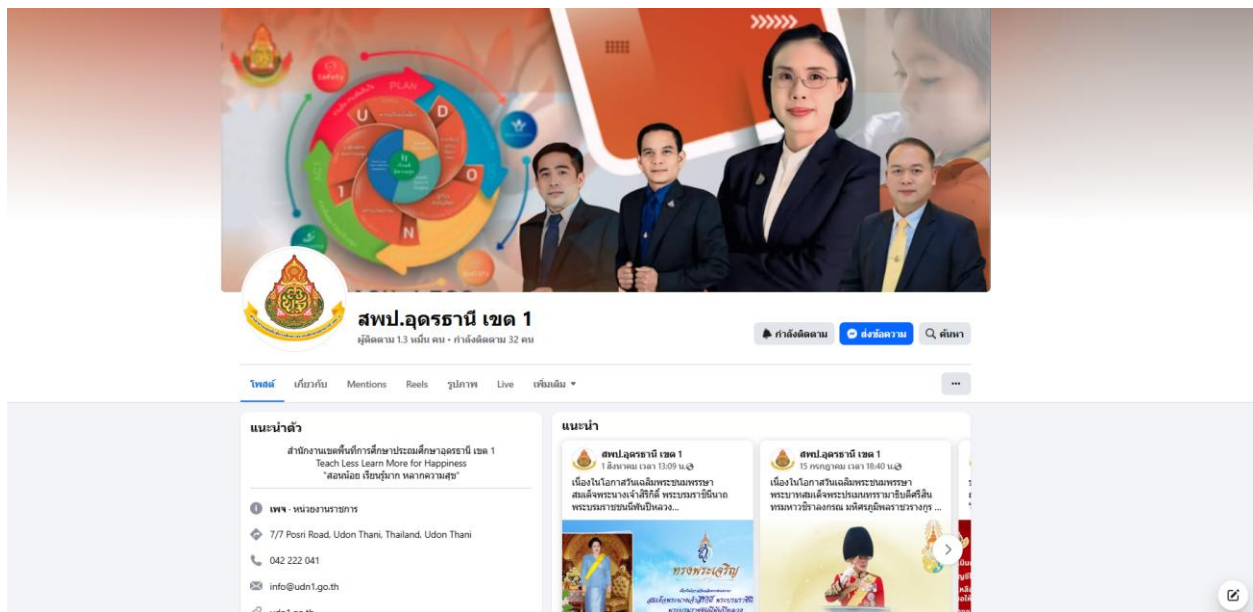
PLAN
U
D
O
N
I

สพป.อุดรธานี เขต 1
ผู้ติดตาม 1.3 หมื่น คน • กำลังติดตาม 32 คน

กำลังติดตาม
ส่งข้อความ
ค้นหา

โพสต์ เกี่ยวกับ Mentions Reels รูปภาพ Live เพิ่มเติม ▾

...

แนะนำตัว
สำนักงานเขตพื้นที่การศึกษาประถมศึกษาอุดรธานี เขต 1
Teach Less Learn More for Happiness
"สอนน้อย เรียนรู้มาก หลากความสุข"

เพจ · หน่วยงานราชการ
7/7 Posri Road, Udon Thani, Thailand, Udon Thani
042 222 041
info@udn1.go.th
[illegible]

แนะนำ
สพป.อุดรธานี เขต 1
1 สิงหาคม เวลา 13:09 น.
เนื่องในโอกาสวันเฉลิมพระชนมพรรษา สมเด็จพระนางเจ้าสิริกิติ์ พระบรมราชินีนาถ พระบรมราชชนนีพันปีหลวง...
ทรงพระเจริญ

สพป.อุดรธานี เขต 1
15 กรกฎาคม เวลา 18:40 น.
เนื่องในโอกาสวันเฉลิมพระชนมพรรษา พระบาทสมเด็จพระปรเมนทรรามาธิบดีศรีสินทรมหาวชิราลงกรณ มหิศรภูมิพลราชวรางกูร ...